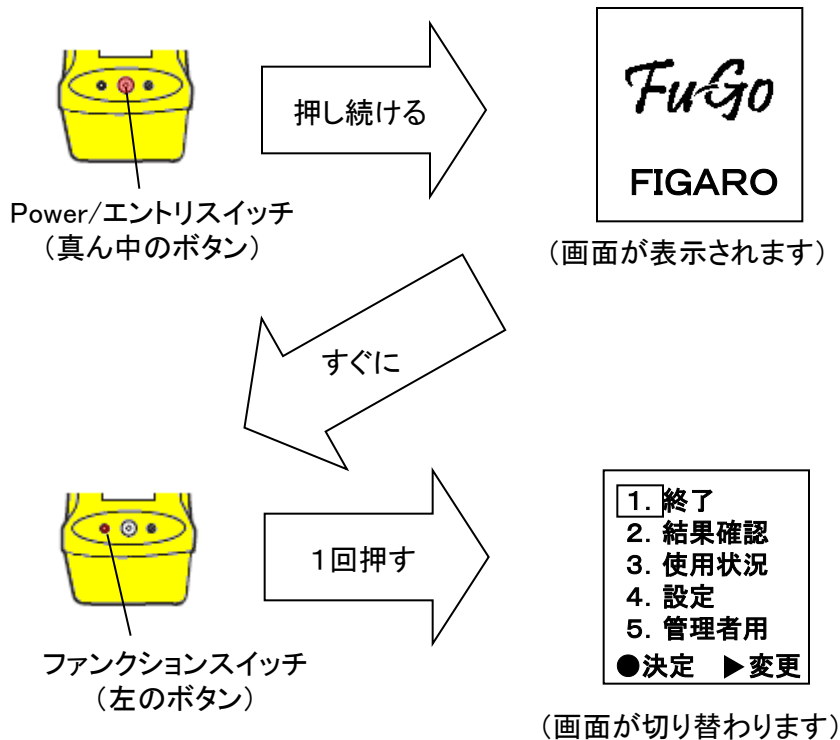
押し続ける

FuGo
FIGARO

Power/エントリスイッチ
（真ん中のボタン）

（画面が表示されます）

すぐに

1回押す

1. 終了
2. 結果確認
3. 使用状況
4. 設定
5. 管理者用
●決定 ▶変更

ファンクションスイッチ
（左のボタン）

（画面が切り替わります）